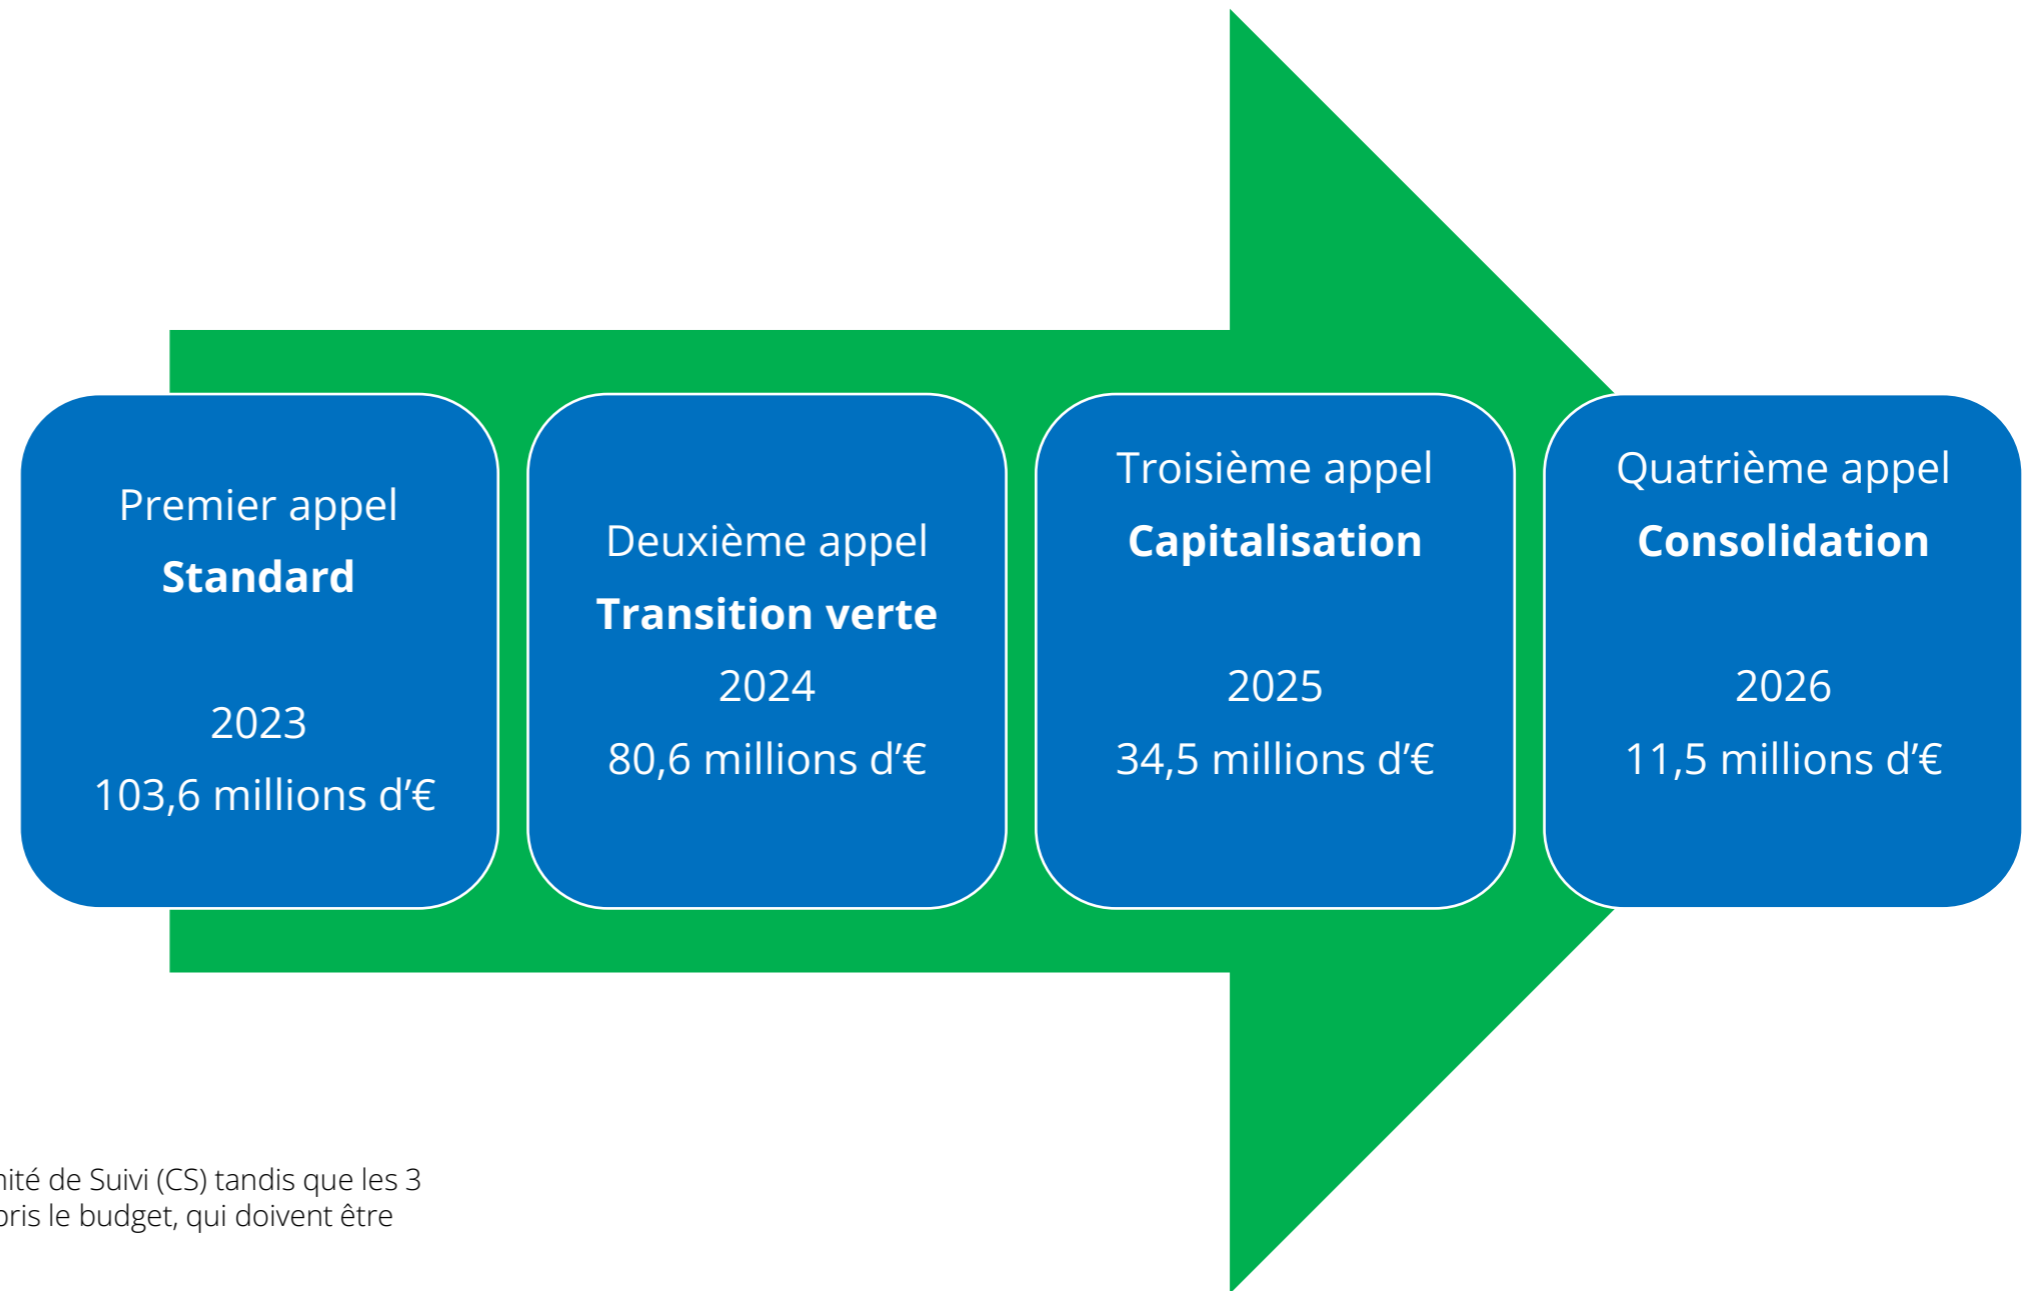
Premier appel
**Standard**

2023
103,6 millions d'€

Deuxième appel
**Transition verte**
2024
80,6 millions d'€

Troisième appel
**Capitalisation**

2025
34,5 millions d'€

Quatrième appel
**Consolidation**

2026
11,5 millions d'€

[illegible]ité de Suivi (CS) tandis que les 3 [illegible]ris le budget, qui doivent être